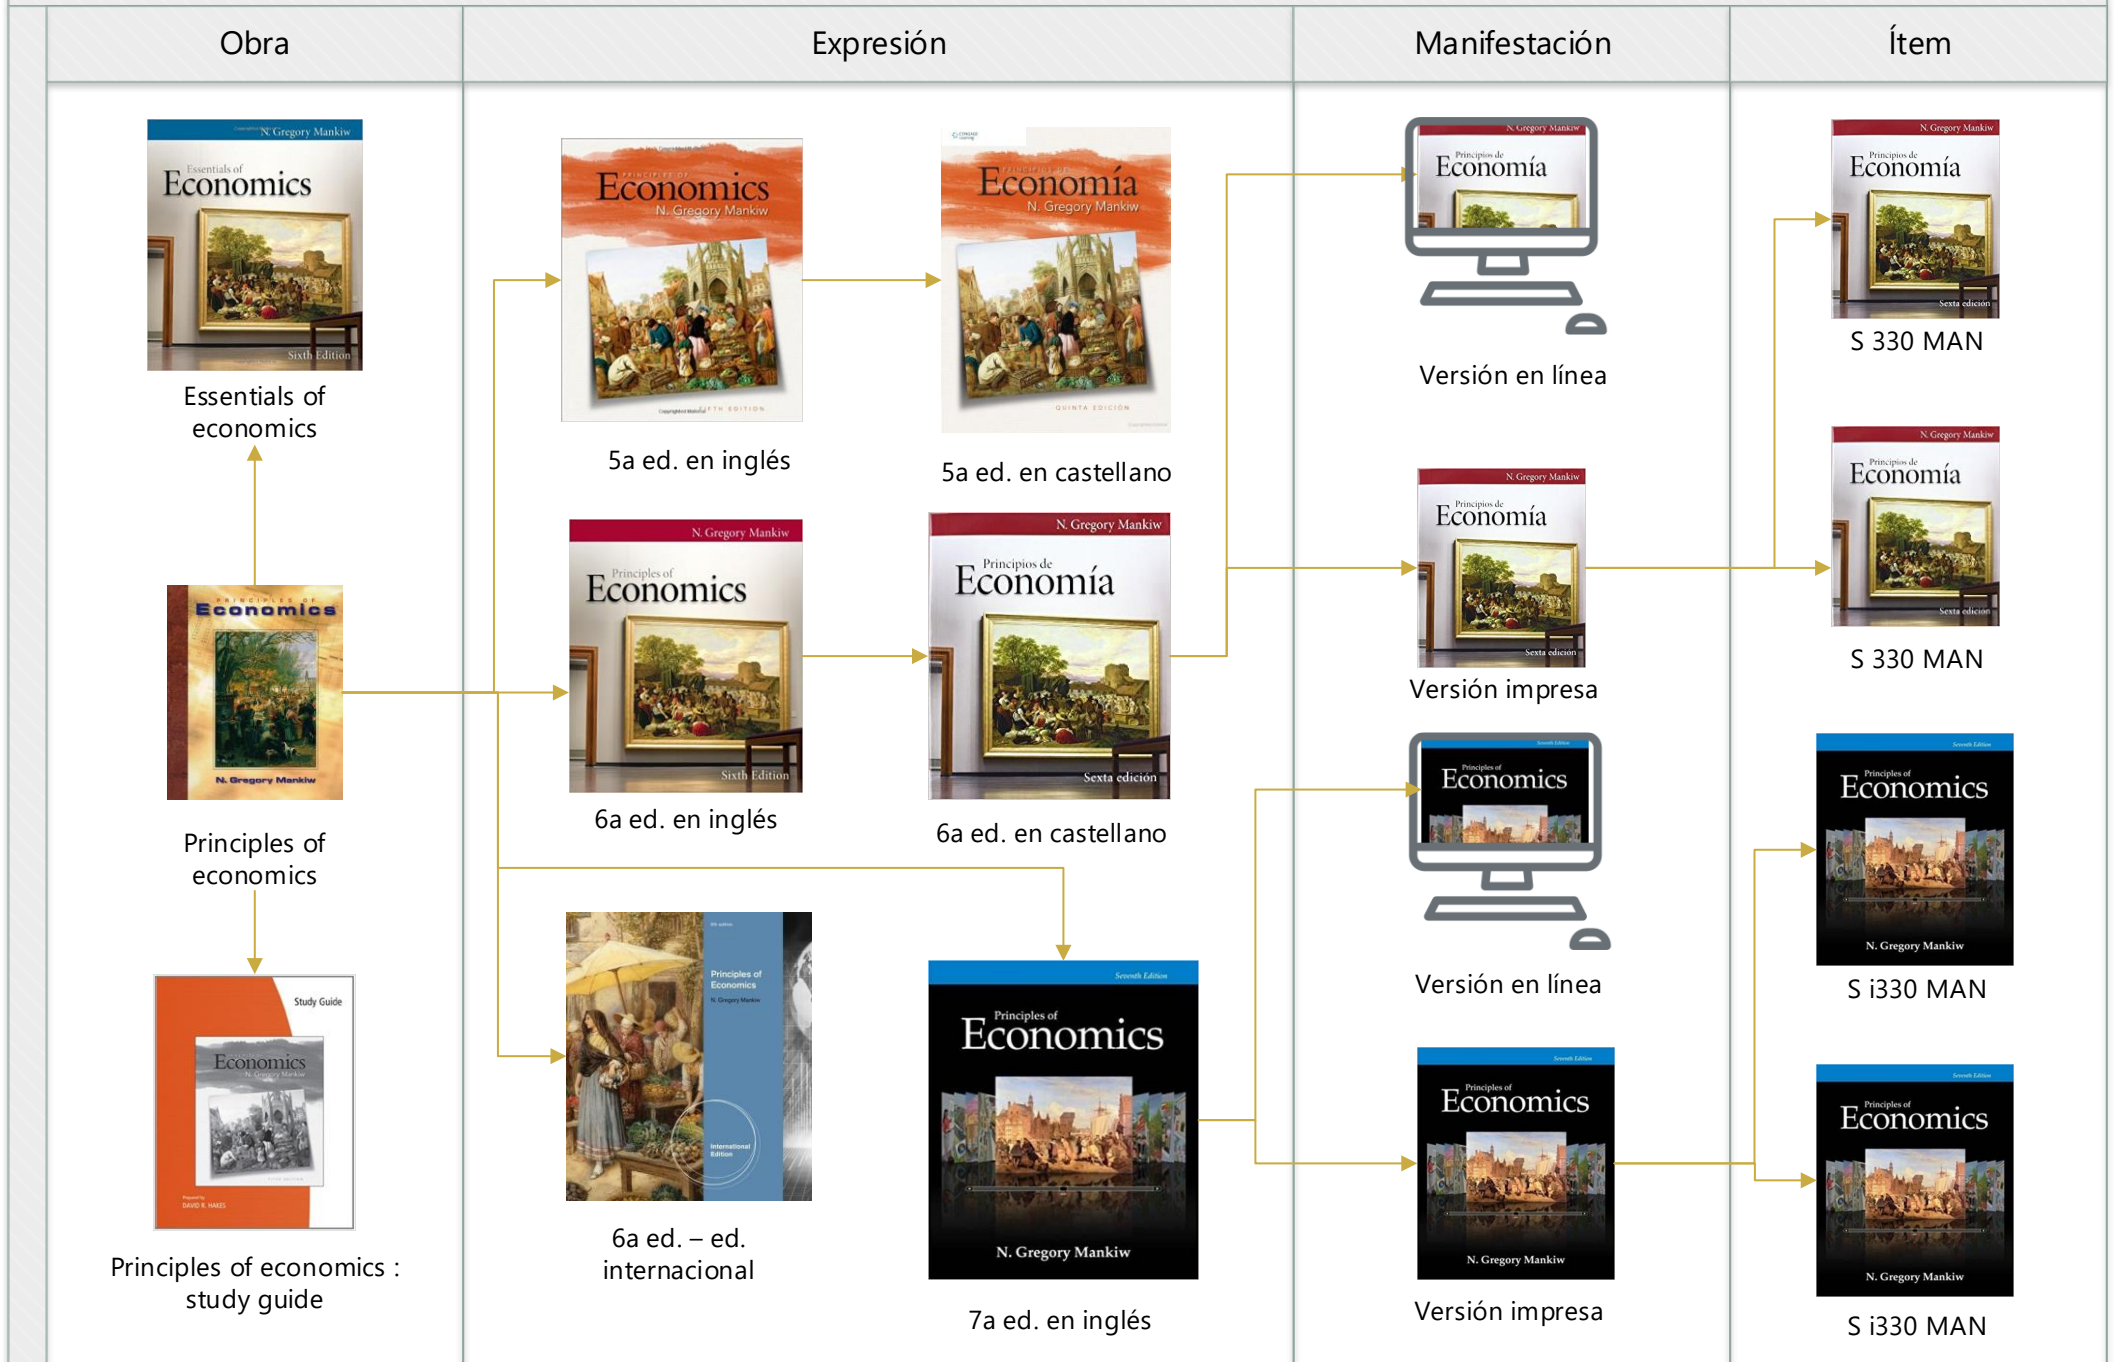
| Obra | Expresión | Manifestación | Ítem |
|---|---|---|---|

N. Gregory Mankiw
Essentials of
Economics
Sixth Edition

Essentials of economics

PRINCIPLES OF
Economics
N. Gregory Mankiw

Principles of economics

Study Guide
Economics
N. Gregory Mankiw

Principles of economics : study guide

PRINCIPLES OF
Economics
N. Gregory Mankiw

5a ed. en inglés

PRINCIPIOS DE
Economía
N. Gregory Mankiw
QUINTA EDICIÓN

5a ed. en castellano

N. Gregory Mankiw
Principles of
Economics
Sixth Edition

6a ed. en inglés

N. Gregory Mankiw
Principios de
Economía
Sexta edición

6a ed. en castellano

Principles of Economics
N. Gregory Mankiw
International Edition

6a ed. – ed. internacional

Seventh Edition
Principles of
Economics
N. Gregory Mankiw

7a ed. en inglés

N. Gregory Mankiw
Principios de
Economía

Versión en línea

N. Gregory Mankiw
Principios de
Economía
Sexta edición

Versión impresa

Principles of
Economics

Versión en línea

Seventh Edition
Principles of
Economics
N. Gregory Mankiw

Versión impresa

N. Gregory Mankiw
Principios de
Economía
Sexta edición

S 330 MAN

N. Gregory Mankiw
Principios de
Economía
Sexta edición

S 330 MAN

Seventh Edition
Principles of
Economics
N. Gregory Mankiw

S i330 MAN

Seventh Edition
Principles of
Economics
N. Gregory Mankiw

S i330 MAN